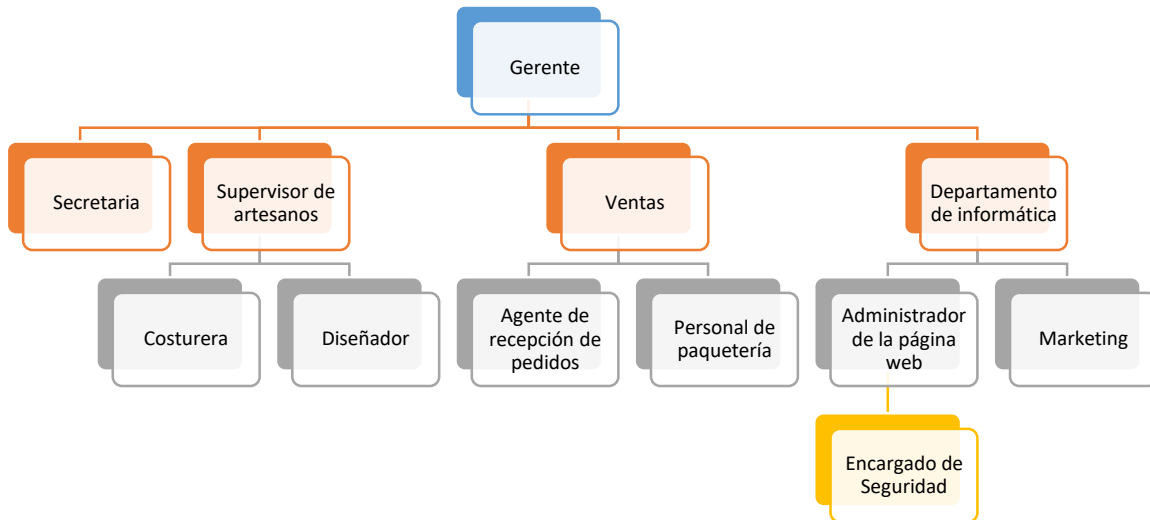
Gerente

Secretaria

Supervisor de artesanos

Ventas

Departamento de informática

Costurera

Diseñador

Agente de recepción de pedidos

Personal de paquetería

Administrador de la página web

Marketing

Encargado de Seguridad